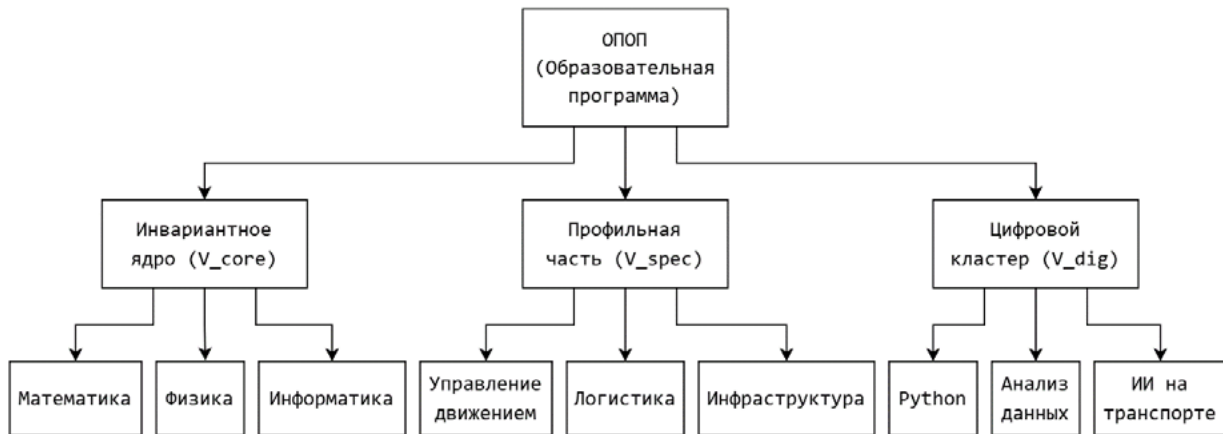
ОПОП
(Образовательная программа)

Инвариантное ядро (V_core)

Профильная часть (V_spec)

Цифровой кластер (V_dig)

Математика

Физика

Информатика

Управление движением

Логистика

Инфраструктура

Python

Анализ данных

ИИ на транспорте